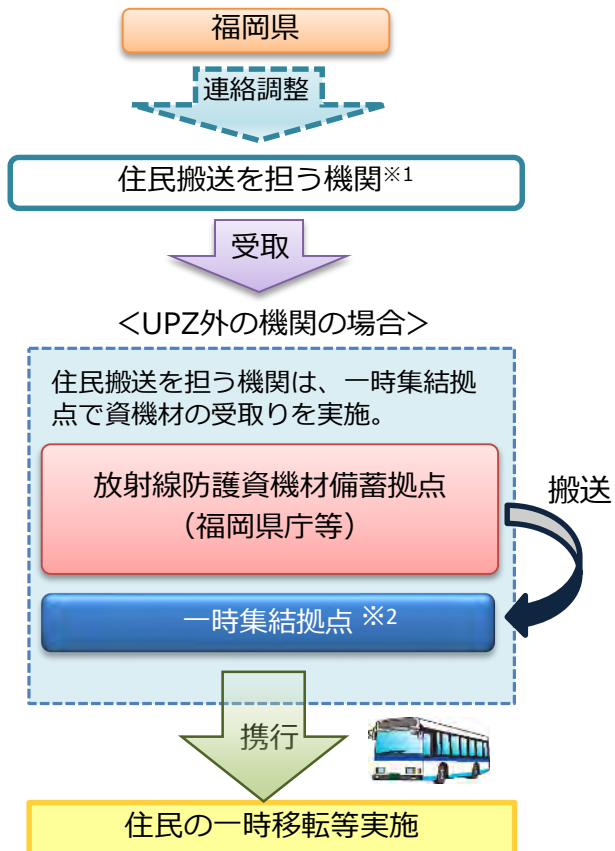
福岡県

連絡調整

住民搬送を担う機関※1

受取

＜UPZ外の機関の場合＞

住民搬送を担う機関は、一時集結拠点で資機材の受取りを実施。

放射線防護資機材備蓄拠点
（福岡県庁等）

搬送

一時集結拠点 ※2

携行

住民の一時移転等実施